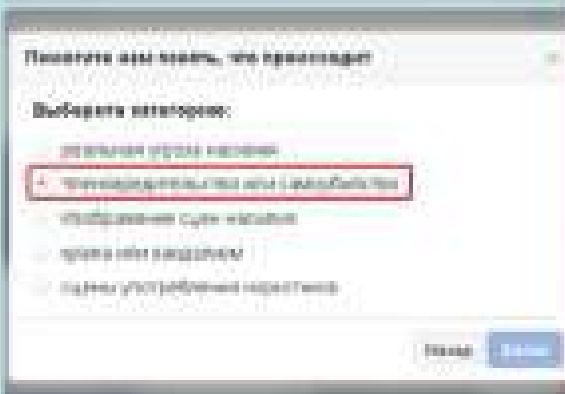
Помогите нам понять, что происходит

Выберите категорию:

Реальная угроза насилия

Членовредительство или самоубийство

Изображение сцен насилия

Угроза или нападение

Сцены употребления наркотиков

Назад

Далее